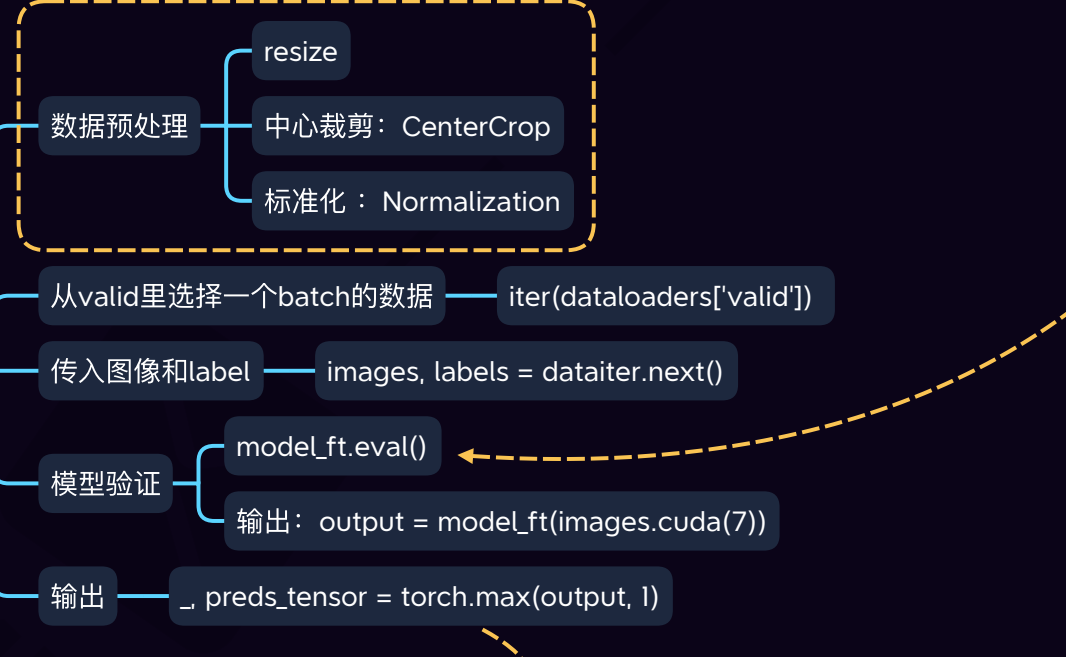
数据预处理

resize

中心裁剪：CenterCrop

标准化： Normalization

从valid里选择一个batch的数据

iter(dataloaders['valid'])

传入图像和label

images, labels = dataiter.next()

模型验证

model_ft.eval()

输出：output = model_ft(images.cuda(7))

输出

_, preds_tensor = torch.max(output, 1)